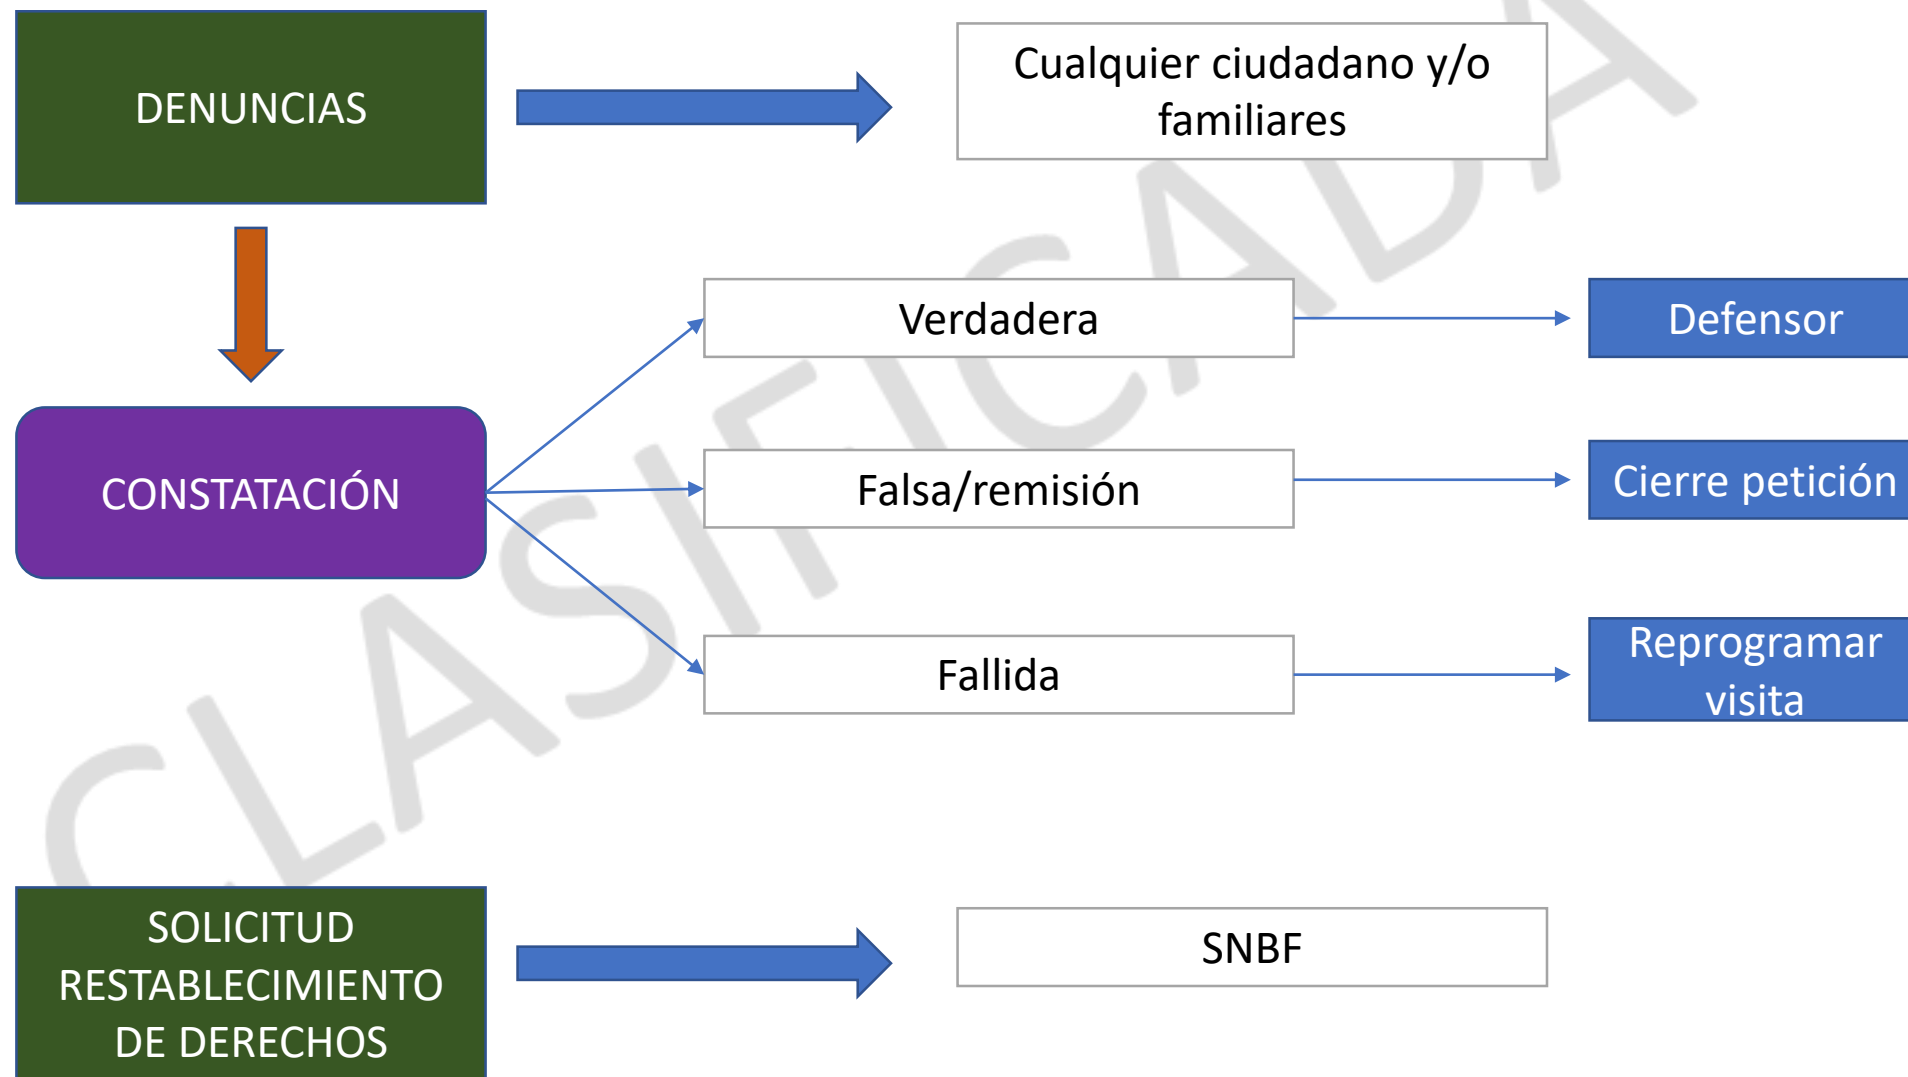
DENUNCIAS

Cualquier ciudadano y/o familiares

CONSTATACIÓN

Verdadera

Defensor

Falsa/remisión

Cierre petición

Fallida

Reprogramar visita

SOLICITUD RESTABLECIMIENTO DE DERECHOS

SNBF

CLASIFICADA